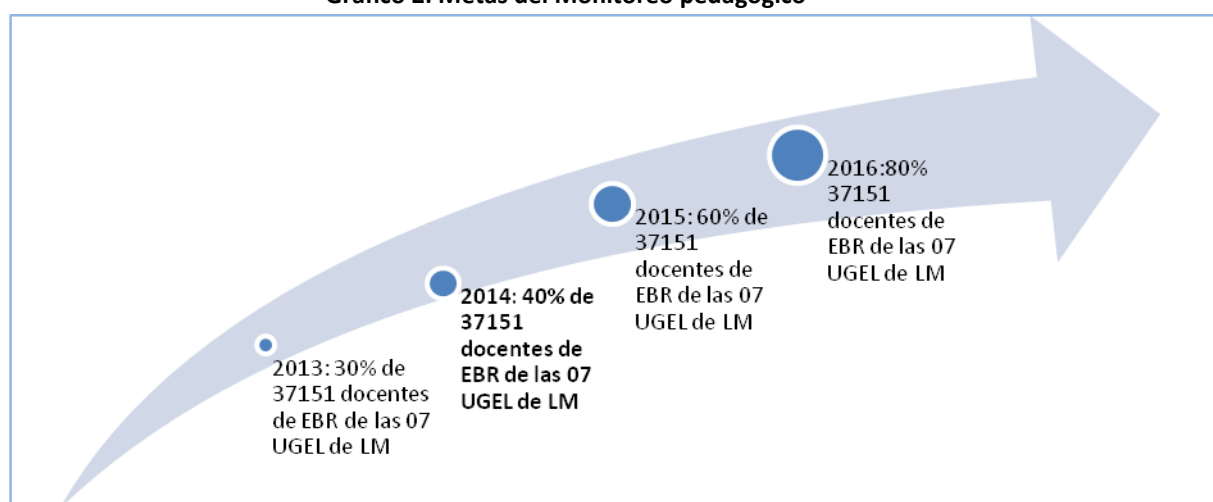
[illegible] Metas del Monitoreo pedagógico

2013: 30% de 37151 docentes de EBR de las 07 UGEL de LM

2014: 40% de 37151 docentes de EBR de las 07 UGEL de LM

2015: 60% de 37151 docentes de EBR de las 07 UGEL de LM

2016:80% 37151 docentes de EBR de las 07 UGEL de LM